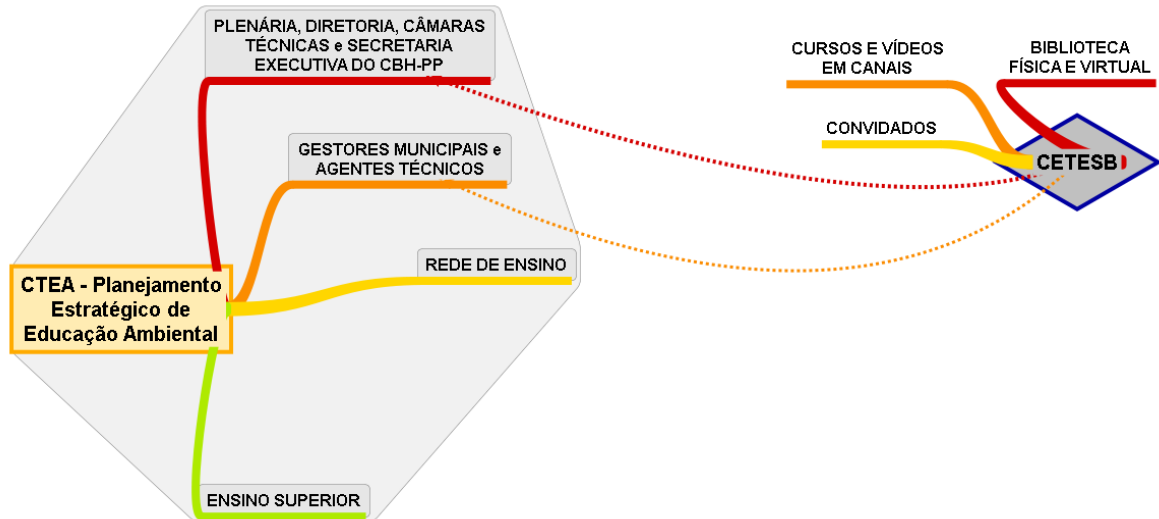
PLENÁRIA, DIRETORIA, CÂMARAS TÉCNICAS e SECRETARIA EXECUTIVA DO CBH-PP

CURSOS E VÍDEOS EM CANAIS

BIBLIOTECA FÍSICA E VIRTUAL

CONVIDADOS

CETESB

GESTORES MUNICIPAIS e AGENTES TÉCNICOS

REDE DE ENSINO

CTEA - Planejamento Estratégico de Educação Ambiental

ENSINO SUPERIOR